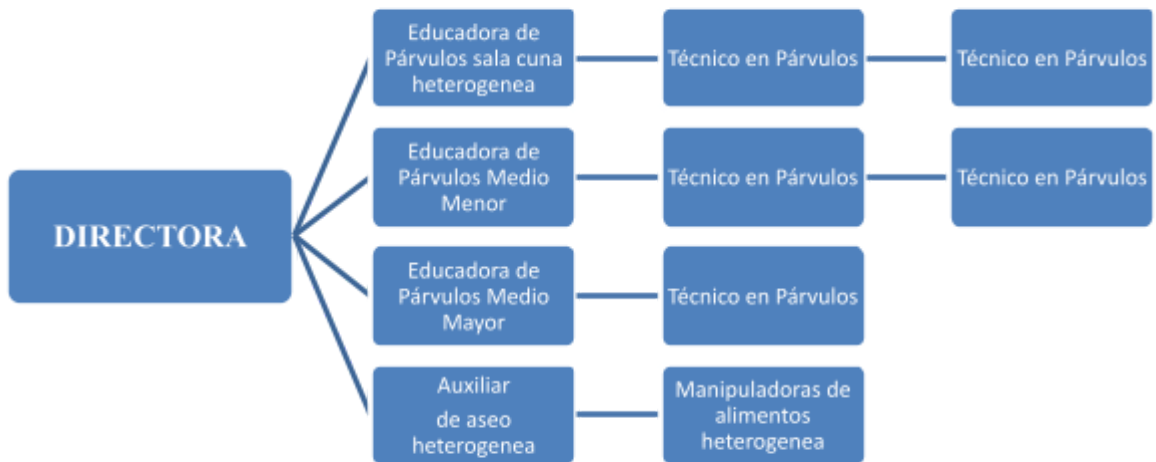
DIRECTORA

Educadora de Párvulos sala cuna heterogenea

Técnico en Párvulos

Técnico en Párvulos

Educadora de Párvulos Medio Menor

Técnico en Párvulos

Técnico en Párvulos

Educadora de Párvulos Medio Mayor

Técnico en Párvulos

Auxiliar de aseo heterogenea

Manipuladoras de alimentos heterogenea